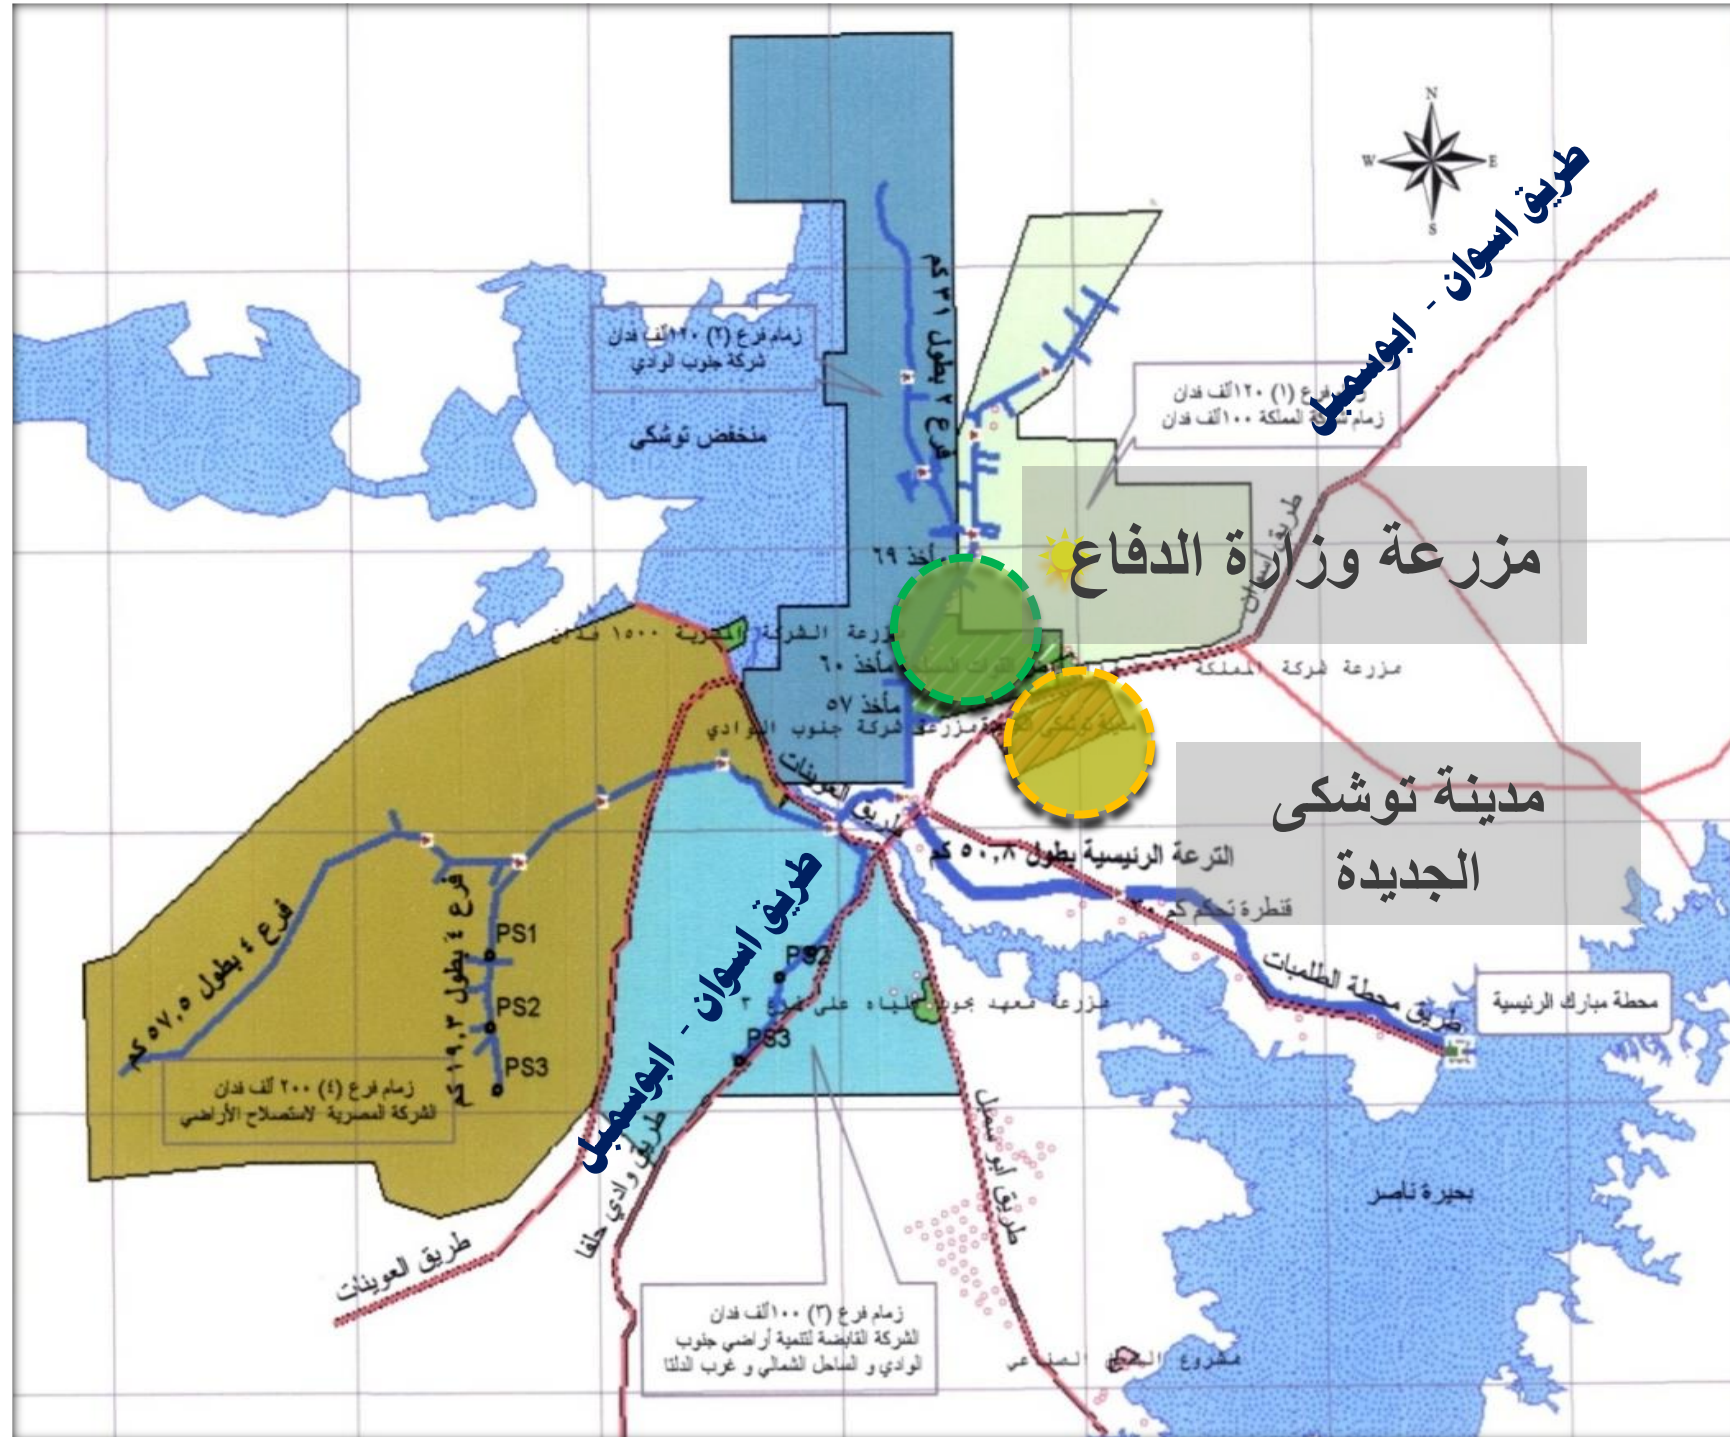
طريق اسوان - ابوسمبل

زمام فرع (٢) ١٢٠ألف فدان
شركة جنوب الوادي

فرع ٢ بطول ٣١ كم

منخفض توشكى

زمام فرع (١) ١٢٠ألف فدان
زمام شركة المملكة ١٠٠ألف فدان

مزرعة وزارة الدفاع

مأخذ ٦٩

مزرعة الشركة المصرية ١٥٠٠ فدان

مأخذ ٦٠

مأخذ ٥٧

شركة جنوب الوادي

مزرعة شركة المملكة

مدينة توشكى الجديدة

طريق العوينات

الترعة الرئيسية بطول ٥٠,٨ كم

قنطرة تحكم كم

طريق محطة الطلمبات

محطة مبارك الرئيسية

فرع ٤ بطول ٥٧,٥ كم

فرع ٤ بطول ١٩,٣ كم

PS1

PS2

PS3

PS2

PS3

طريق اسوان - ابوسمبل

مزرعة معهد بحوث الطيناه على فرع ٣

زمام فرع (٤) ٢٠٠ ألف فدان
الشركة المصرية لاستصلاح الأراضي

طريق وادي حلفا

طريق ابو سمبل

بحيرة ناصر

طريق العوينات

زمام فرع (٣) ١٠٠ألف فدان
الشركة القابضة لتنمية أراضي جنوب الوادي و الساحل الشمالي و غرب الدلتا

مشروع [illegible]

N
W
E
S